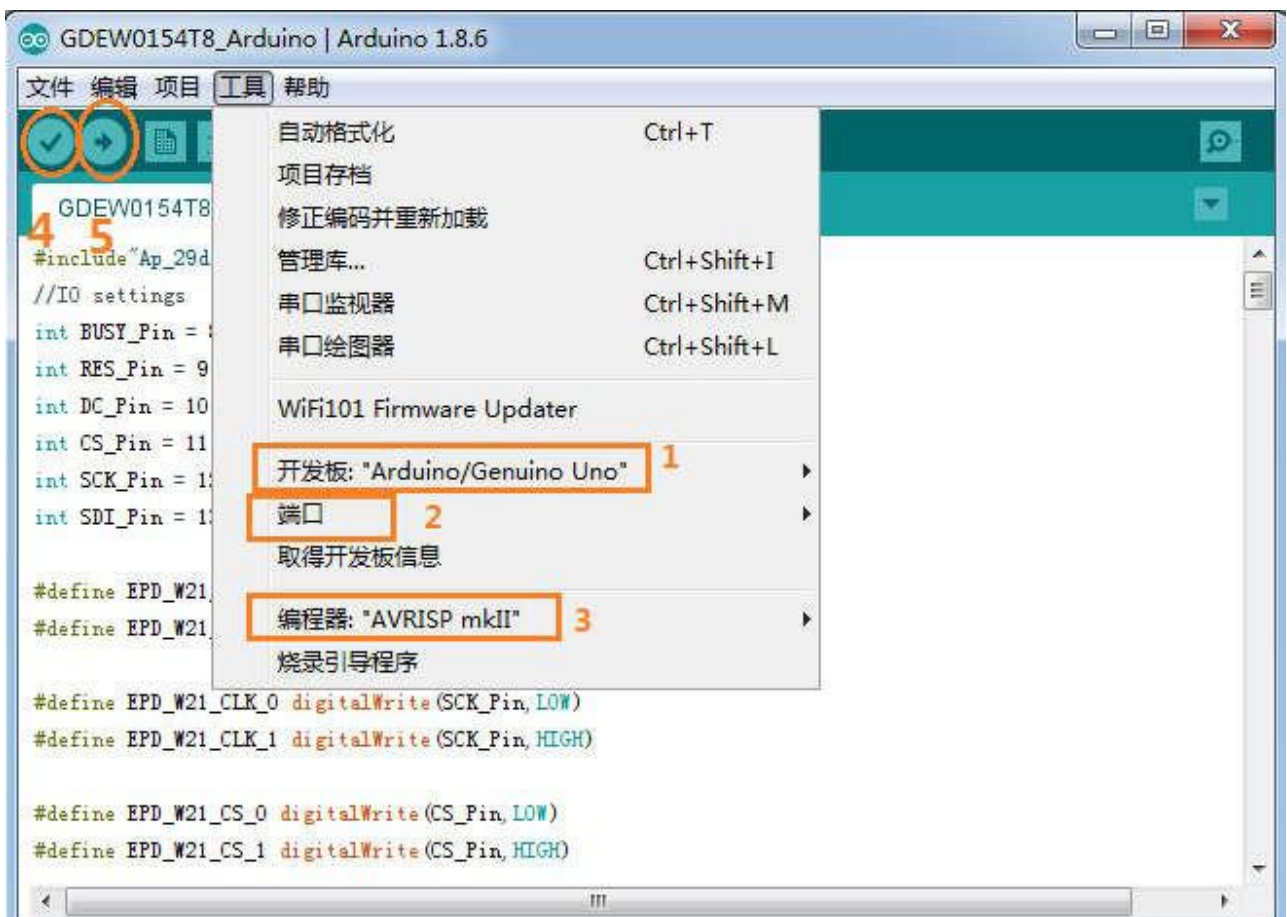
GDEW0154T8_Arduino | Arduino 1.8.6

文件 编辑 项目 工具 帮助

GDEW0154T8

4 5

#include"Ap_29d
//IO settings
int BUSY_Pin = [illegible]
int RES_Pin = 9
int DC_Pin = 10
int CS_Pin = 11
int SCK_Pin = 1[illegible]
int SDI_Pin = 1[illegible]

#define EPD_W21_
#define EPD_W21_

#define EPD_W21_CLK_0 digitalWrite(SCK_Pin,LOW)
#define EPD_W21_CLK_1 digitalWrite(SCK_Pin,HIGH)

#define EPD_W21_CS_0 digitalWrite(CS_Pin,LOW)
#define EPD_W21_CS_1 digitalWrite(CS_Pin,HIGH)

自动格式化 Ctrl+T
项目存档
修正编码并重新加载
管理库... Ctrl+Shift+I
串口监视器 Ctrl+Shift+M
串口绘图器 Ctrl+Shift+L
WiFi101 Firmware Updater
开发板: "Arduino/Genuino Uno" 1
端口 2
取得开发板信息
编程器: "AVRISP mkII" 3
烧录引导程序